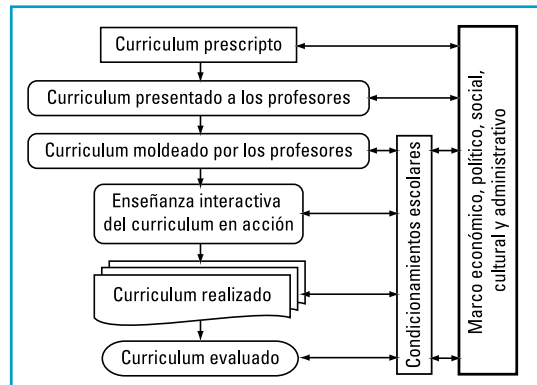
Curriculum prescripto

Curriculum presentado a los profesores

Curriculum moldeado por los profesores

Enseñanza interactiva del curriculum en acción

Curriculum realizado

Curriculum evaluado

Condicionamientos escolares

Marco económico, político, social, cultural y administrativo